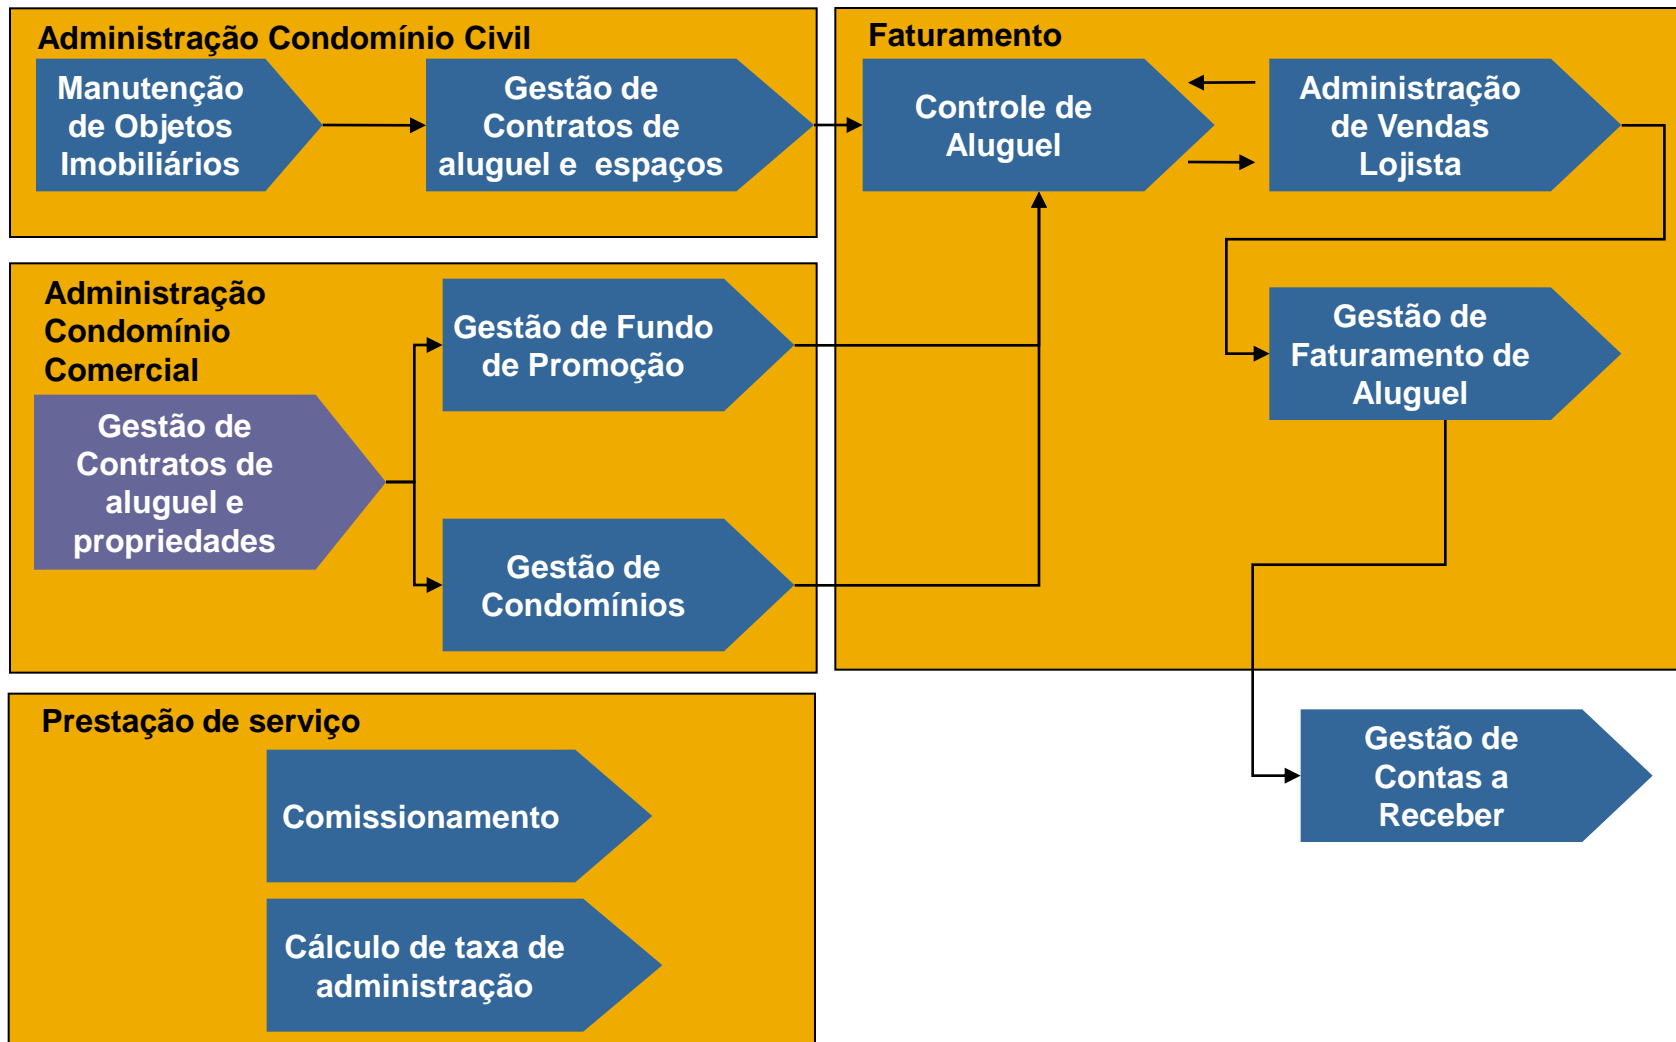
Administração Condomínio Civil

Manutenção de Objetos Imobiliários

Gestão de Contratos de aluguel e espaços

Faturamento

Controle de Aluguel

Administração de Vendas Lojista

Administração Condomínio Comercial

Gestão de Fundo de Promoção

Gestão de Contratos de aluguel e propriedades

Gestão de Condomínios

Gestão de Faturamento de Aluguel

Prestação de serviço

Comissionamento

Cálculo de taxa de administração

Gestão de Contas a Receber